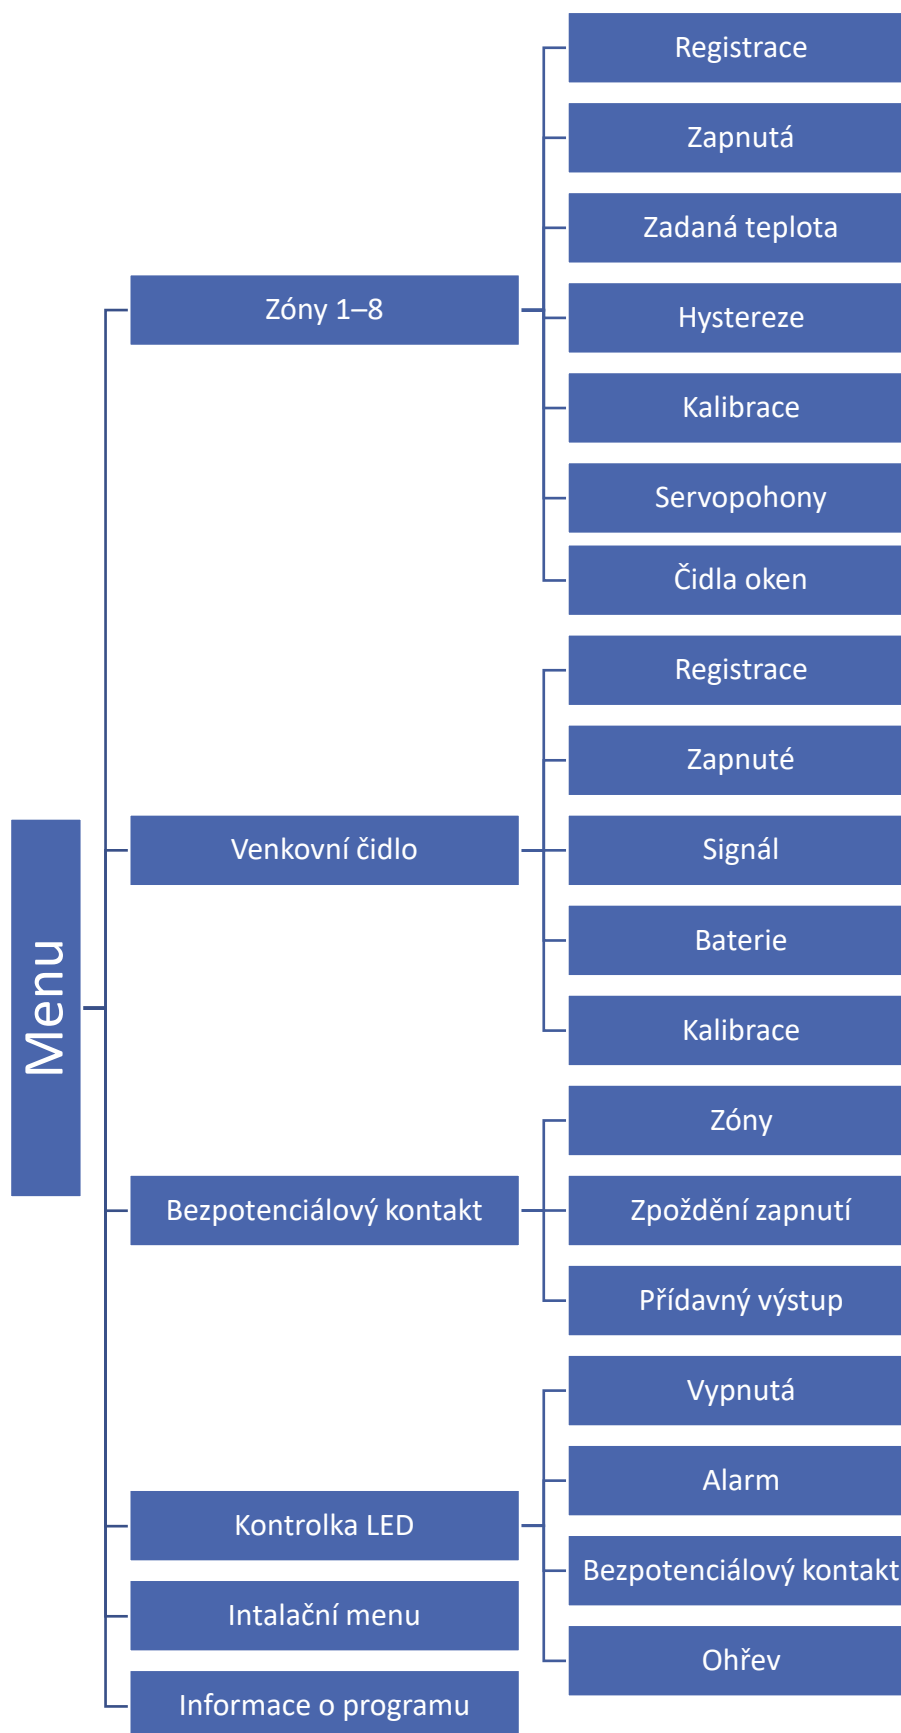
Menu

Zóny 1–8

Registrace

Zapnutá

Zadaná teplota

Hystereze

Kalibrace

Servopohony

Čidla oken

Venkovní čidlo

Registrace

Zapnuté

Signál

Baterie

Kalibrace

Bezpotenciálový kontakt

Zóny

Zpoždění zapnutí

Přídavný výstup

Kontrolka LED

Vypnutá

Alarm

Bezpotenciálový kontakt

Ohřev

Intalační menu

Informace o programu